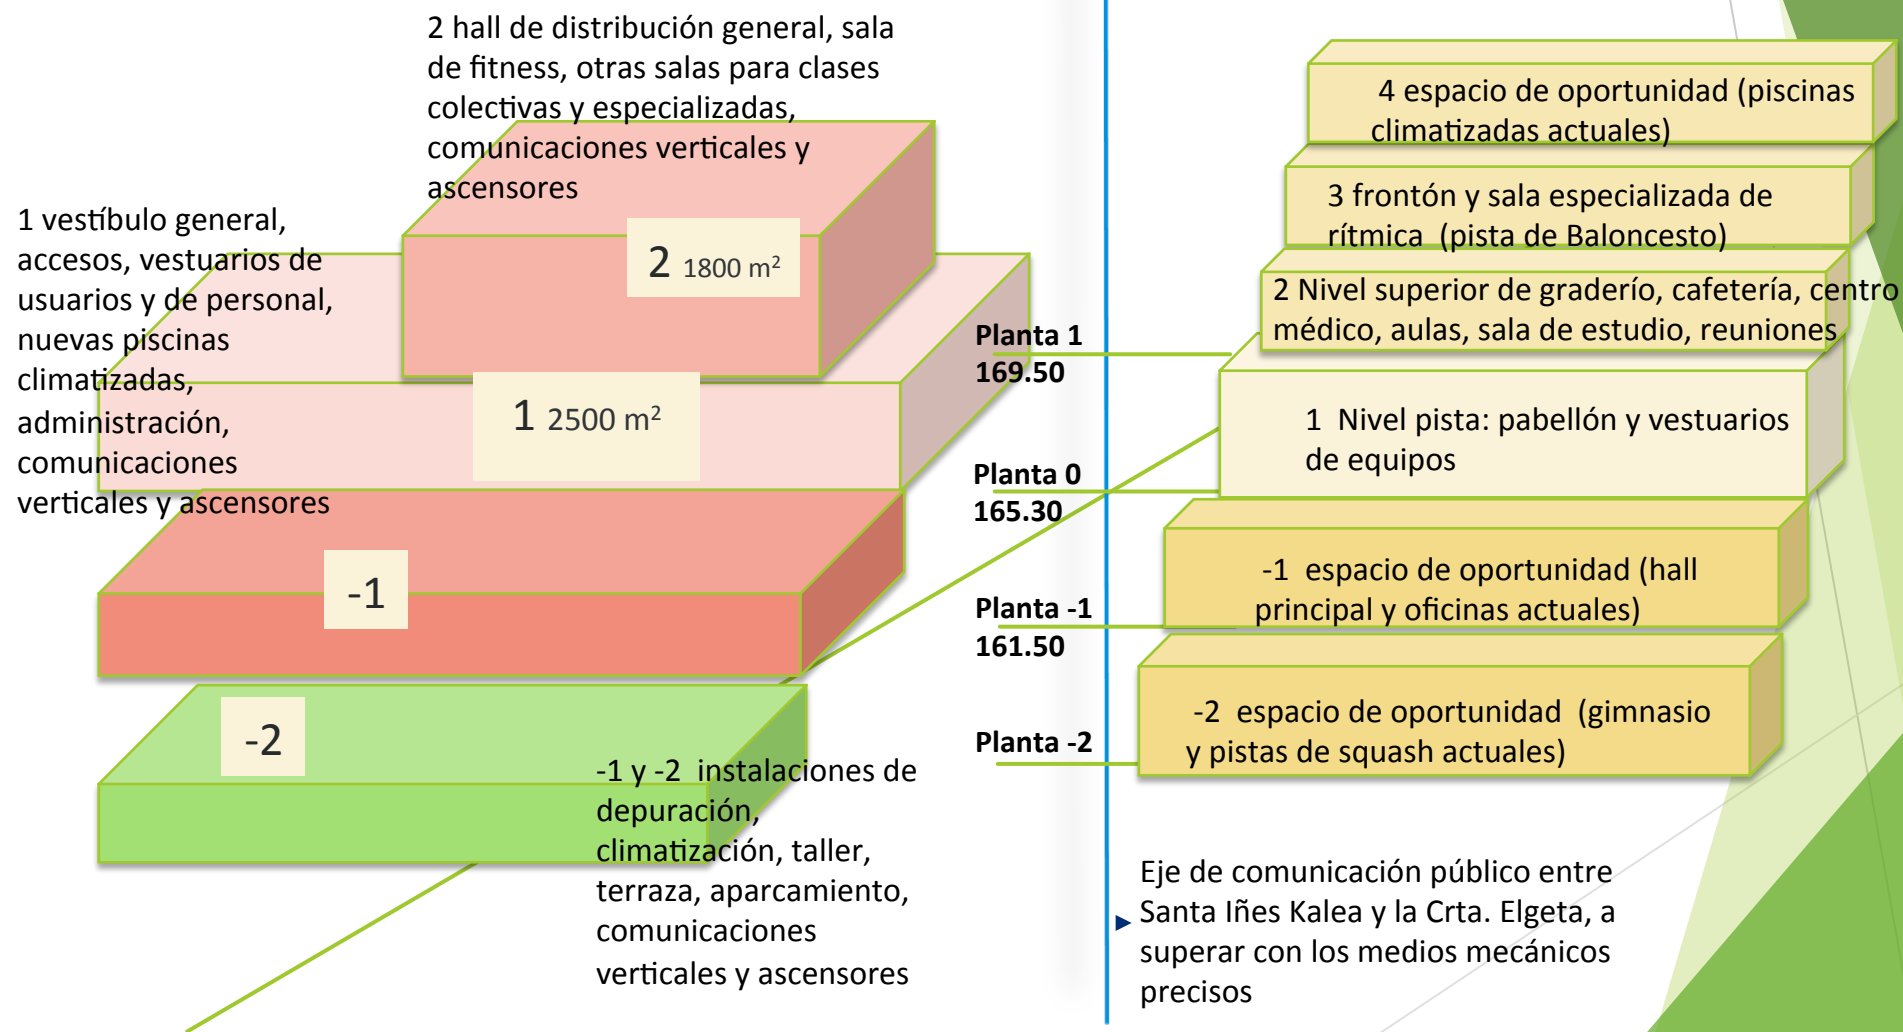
2 hall de distribución general, sala de fitness, otras salas para clases colectivas y especializadas, comunicaciones verticales y ascensores

1 vestíbulo general, accesos, vestuarios de usuarios y de personal, nuevas piscinas climatizadas, administración, comunicaciones verticales y ascensores

2 1800 m²

1 2500 m²

-1

-2

-1 y -2 instalaciones de depuración, climatización, taller, terraza, aparcamiento, comunicaciones verticales y ascensores

Planta 1
169.50

Planta 0
165.30

Planta -1
161.50

Planta -2

4 espacio de oportunidad (piscinas climatizadas actuales)

3 frontón y sala especializada de rítmica (pista de Baloncesto)

2 Nivel superior de graderío, cafetería, centro médico, aulas, sala de estudio, reuniones

1 Nivel pista: pabellón y vestuarios de equipos

-1 espacio de oportunidad (hall principal y oficinas actuales)

-2 espacio de oportunidad (gimnasio y pistas de squash actuales)

Eje de comunicación público entre Santa Iñes Kalea y la Crta. Elgeta, a superar con los medios mecánicos precisos